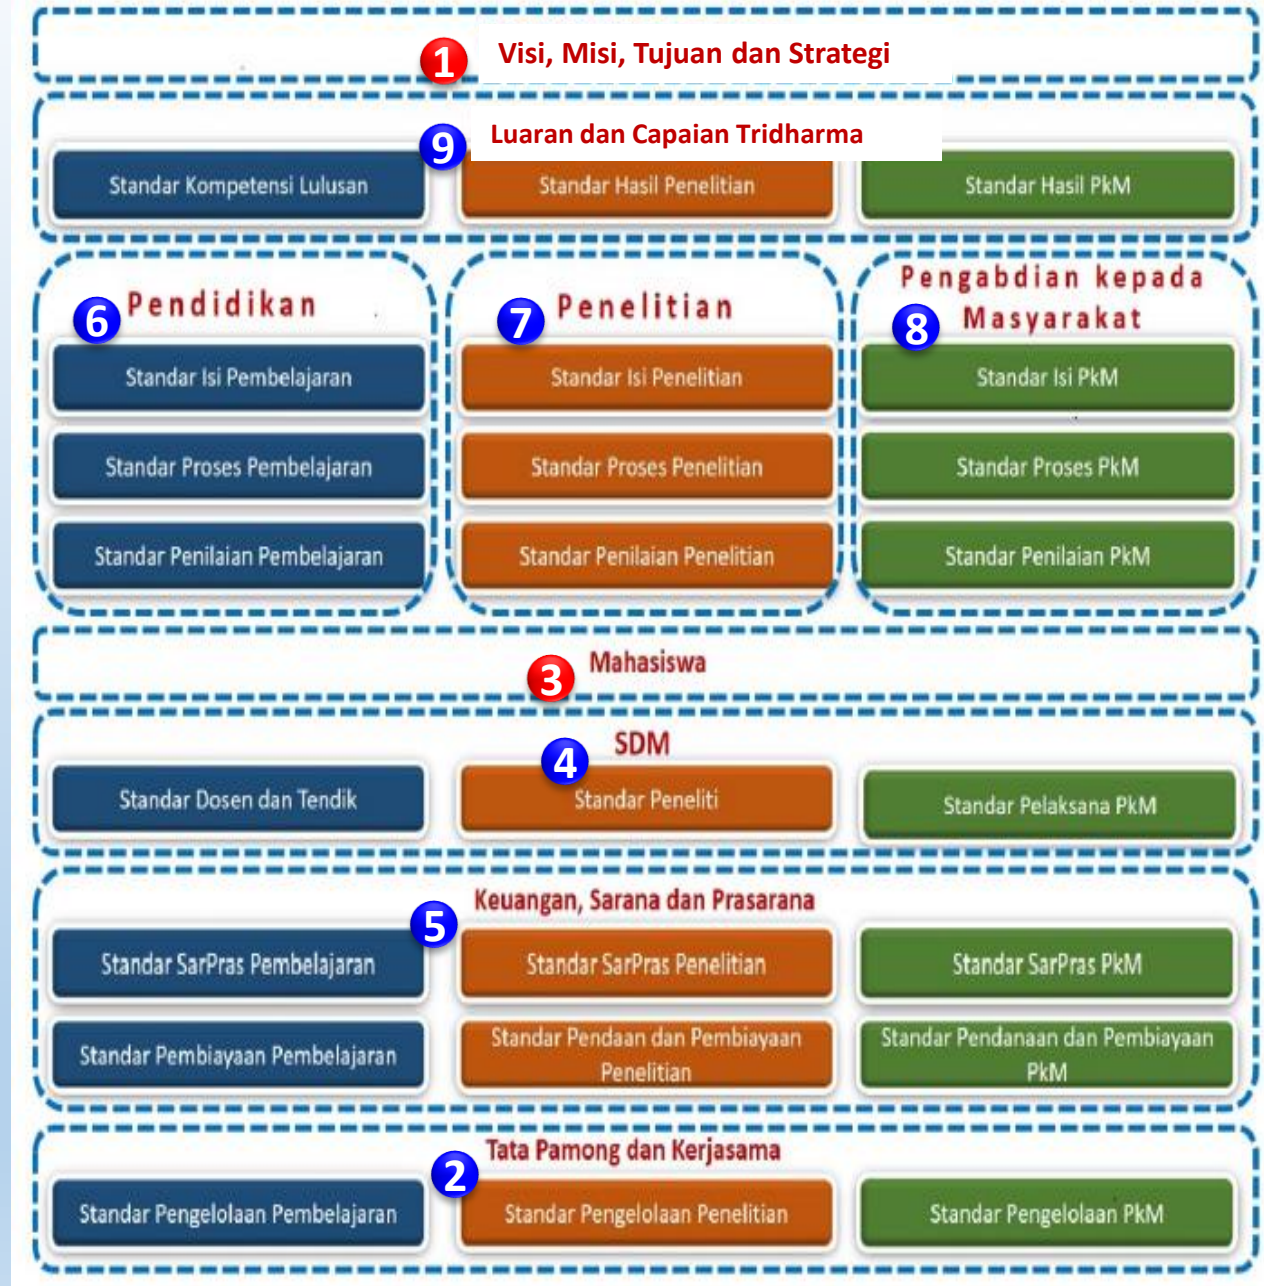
1 Visi, Misi, Tujuan dan Strategi

9 Luaran dan Capaian Tridharma

Standar Kompetensi Lulusan

Standar Hasil Penelitian

Standar Hasil PkM

6 Pendidikan

Standar Isi Pembelajaran

Standar Proses Pembelajaran

Standar Penilaian Pembelajaran

7 Penelitian

Standar Isi Penelitian

Standar Proses Penelitian

Standar Penilaian Penelitian

Pengabdian kepada Masyarakat 8

Standar Isi PkM

Standar Proses PkM

Standar Penilaian PkM

3 Mahasiswa

SDM

Standar Dosen dan Tendik

4 Standar Peneliti

Standar Pelaksana PkM

Keuangan, Sarana dan Prasarana

5

Standar SarPras Pembelajaran

Standar SarPras Penelitian

Standar SarPras PkM

Standar Pembiayaan Pembelajaran

Standar Pendaan dan Pembiayaan Penelitian

Standar Pendanaan dan Pembiayaan PkM

Tata Pamong dan Kerjasama

2

Standar Pengelolaan Pembelajaran

Standar Pengelolaan Penelitian

Standar Pengelolaan PkM